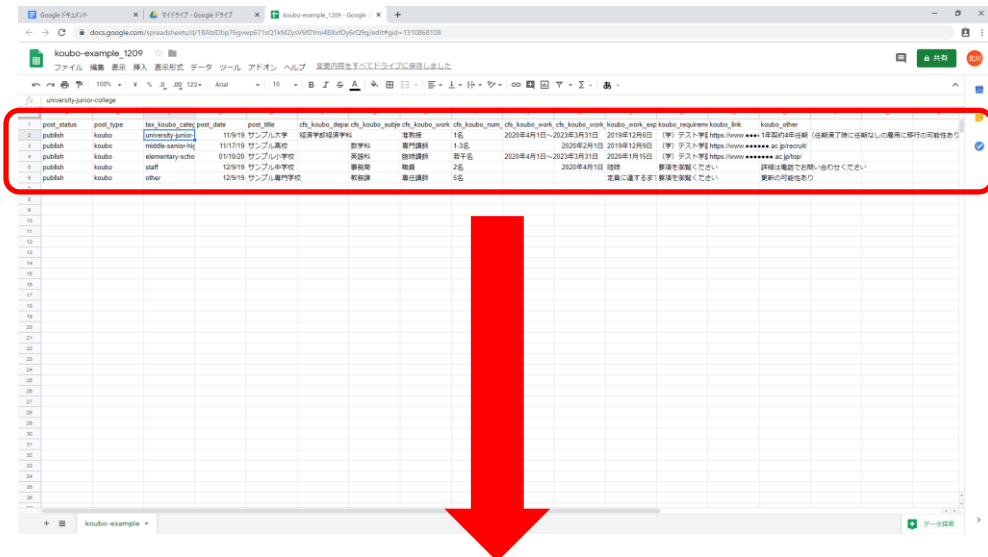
Google ドキュメント × マイドライブ - Google ドライブ × koubo-example_1209 - Google × +

docs.google.com/spreadsheets/d/1BAblDbp76gvwp671sQ1kMZysV6f0Ymi4BXsfDy6rQ9g/edit#gid=1310868108

koubo-example_1209

ファイル 編集 表示 挿入 表示形式 データ ツール アドオン ヘルプ 変更内容をすべてドライブに保存しました

共有

100% ¥ % .0 .00 123 Arial 10 B I S A

fx university-junior-college

| | post_status | post_type | tax_koubo_categ | post_date | post_title | cfs_koubo_depa | cfs_koubo_subje | cfs_koubo_work | cfs_koubo_num | cfs_koubo_work | cfs_koubo_work | cfs_koubo_work_exp | koubo_requiremc | koubo_link | koubo_other |
|---|---|---|---|---|---|---|---|---|---|---|---|---|---|---|---|
| 1 | post_status | post_type | tax_koubo_categ | post_date | post_title | cfs_koubo_depa | cfs_koubo_subje | cfs_koubo_work | cfs_koubo_num | cfs_koubo_work | cfs_koubo_work | cfs_koubo_work_exp | koubo_requiremc | koubo_link | koubo_other |
| 2 | publish | koubo | university-junior- | 11/9/19 | サンプル大学 | 経済学部経済学科 | | 准教授 | 1名 | 2020年4月1日～ | 2023年3月31日 | 2019年12月6日 | （学）テスト学 | https://www.●●●● | 1年契約4年任期（任期満了時に任期なしの雇用に移行の可能性あり |
| 3 | publish | koubo | middle-senior-hig | 11/17/19 | サンプル高校 | | 数学科 | 専門講師 | 1-3名 | | 2020年2月1日 | 2019年12月9日 | （学）テスト学 | https://www.●●●●●●.ac.jp/recruit/ | |
| 4 | publish | koubo | elementary-scho | 01/10/20 | サンプル小学校 | | 英語科 | 臨時講師 | 若干名 | 2020年4月1日～ | 2023年3月31日 | 2020年1月15日 | （学）テスト学 | https://www.●●●●●●●.ac.jp/top/ | |
| 5 | publish | koubo | staff | 12/9/19 | サンプル中学校 | | 事務局 | 職員 | 2名 | | 2020年4月1日 | 随時 | 要項を御覧ください | | 詳細は電話でお問い合わせください |
| 6 | publish | koubo | other | 12/9/19 | サンプル専門学校 | | 教務課 | 専任講師 | 5名 | | | 定員に達するまで | 要項を御覧ください | | 更新の可能性あり |

+ ≡ koubo-example ▾

データ探索